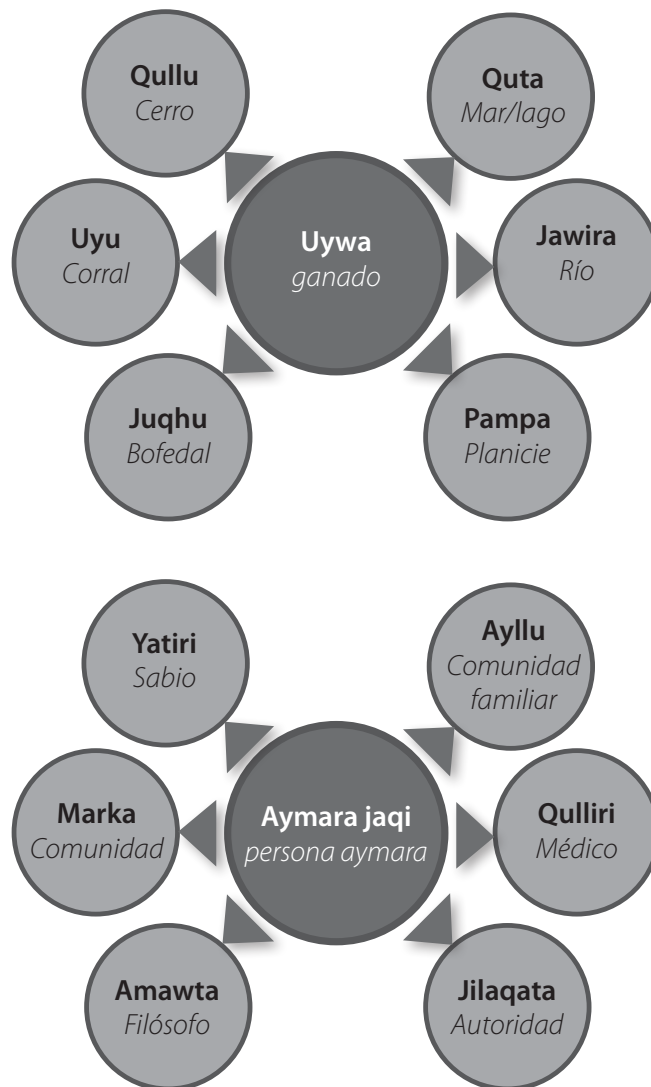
Qullu
Cerro

Quta
Mar/lago

Uyu
Corral

Uywa
ganado

Jawira
Río

Juqhu
Bofedal

Pampa
Planicie

Yatiri
Sabio

Ayllu
Comunidad familiar

Marka
Comunidad

Aymara jaqi
persona aymara

Qulliri
Médico

Amawta
Filósofo

Jilaqata
Autoridad